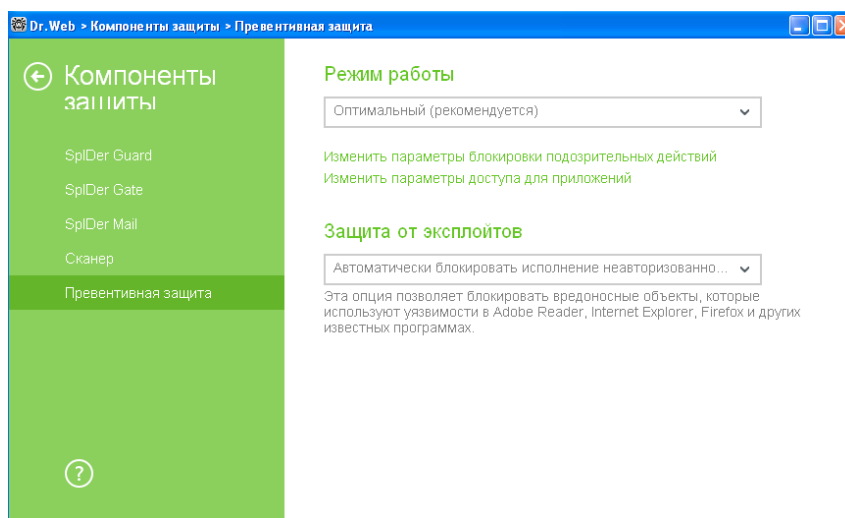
Dr.Web > Компоненты защиты > Превентивная защита

Компоненты защиты

SpIDer Guard
SpIDer Gate
SpIDer Mail
Сканер
Превентивная защита

?

Режим работы

Оптимальный (рекомендуется)

Изменить параметры блокировки подозрительных действий
Изменить параметры доступа для приложений

Защита от эксплойтов

Автоматически блокировать исполнение неавторизованно...

Эта опция позволяет блокировать вредоносные объекты, которые используют уязвимости в Adobe Reader, Internet Explorer, Firefox и других известных программах.